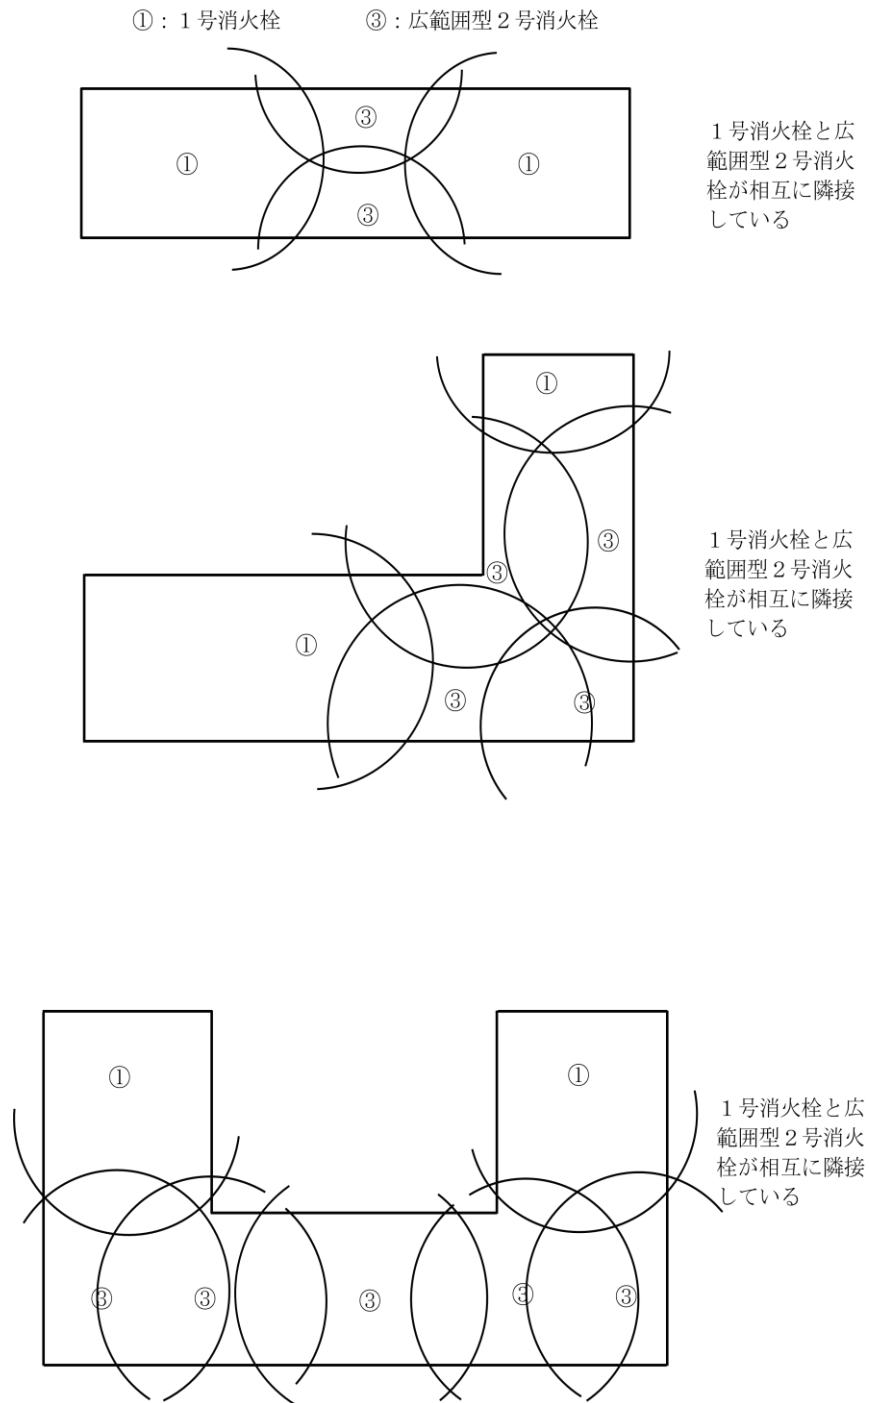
①：１号消火栓　　③：広範囲型２号消火栓

③

①

①

③

１号消火栓と広範囲型２号消火栓が相互に隣接している

①

③

③

①

③

③

１号消火栓と広範囲型２号消火栓が相互に隣接している

①

①

③

③

③

③

③

１号消火栓と広範囲型２号消火栓が相互に隣接している